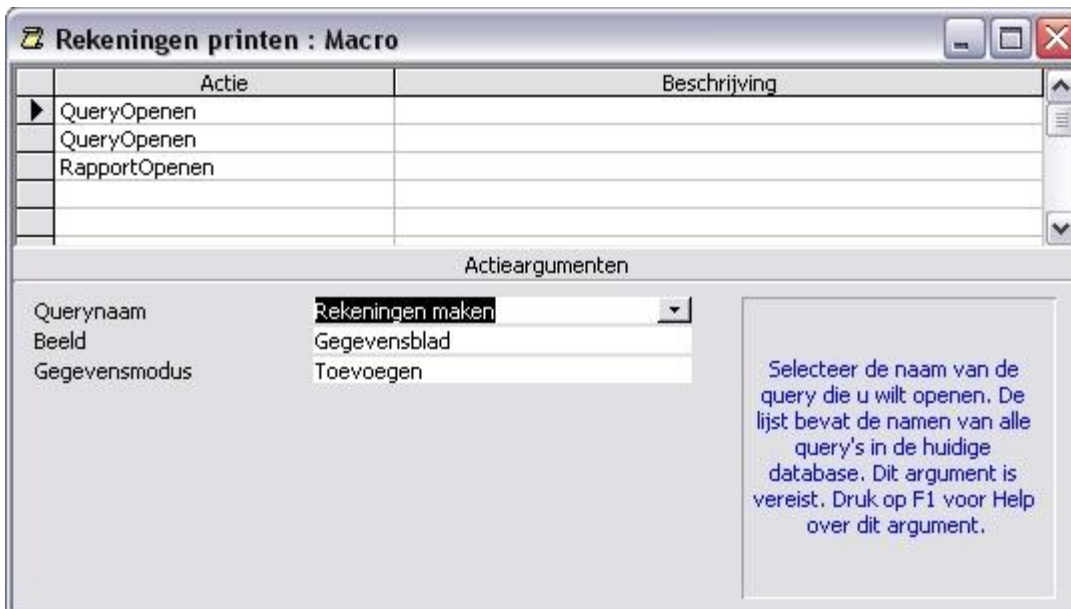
Rekeningen printen : Macro

| Actie | Beschrijving |
|---|---|
| QueryOpenen | |
| QueryOpenen | |
| RapportOpenen | |
| | |
| | |

Actieargumenten

| | |
|---|---|
| Querynaam | Rekeningen maken |
| Beeld | Gegevensblad |
| Gegevensmodus | Toevoegen |

Selecteer de naam van de query die u wilt openen. De lijst bevat de namen van alle query's in de huidige database. Dit argument is vereist. Druk op F1 voor Help over dit argument.